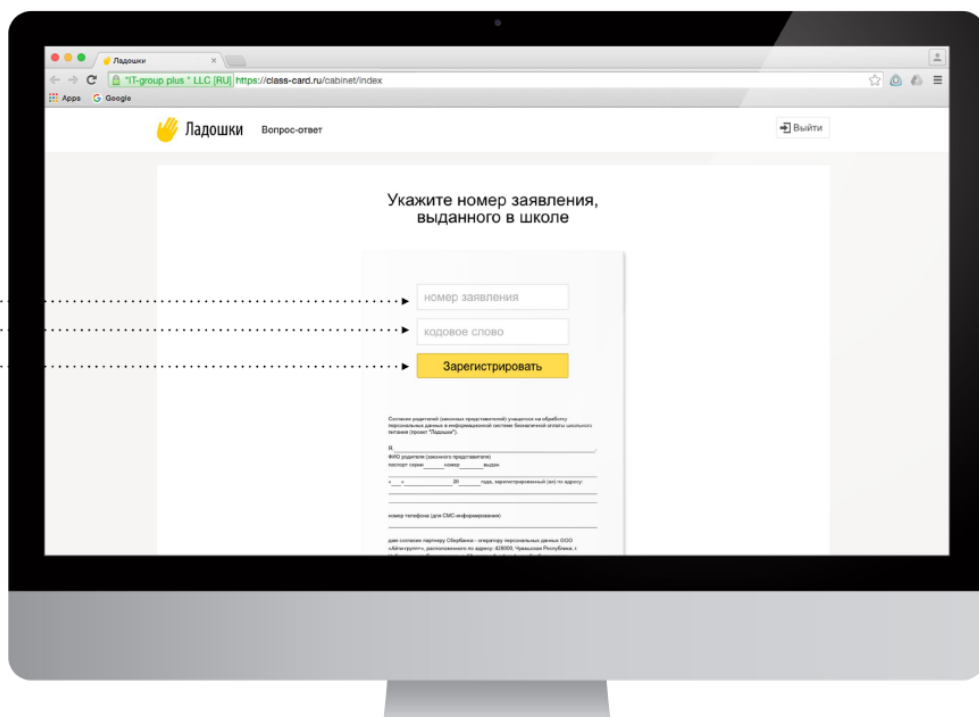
Ладошки ×

"IT-group plus " LLC [RU] https://class-card.ru/cabinet/index

Apps Google

Ладошки Вопрос-ответ

Выйти

Укажите номер заявления, выданного в школе

номер заявления

кодовое слово

Зарегистрировать

Согласие родителей (законных представителей) учащегося на обработку персональных данных в информационной системе безналичной оплаты школьного питания (проект "Ладошки")

Я,

ФИО родителя (законного представителя)

паспорт серии номер выдан

« » 20 года, зарегистрированный (ая) по адресу:

номер телефона (для СМС-информирования)

даю согласие партнеру Сбербанка - оператору персональных данных ООО «Айти-групп», расположенного по адресу: 428000, Чувашская Республика, г. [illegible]